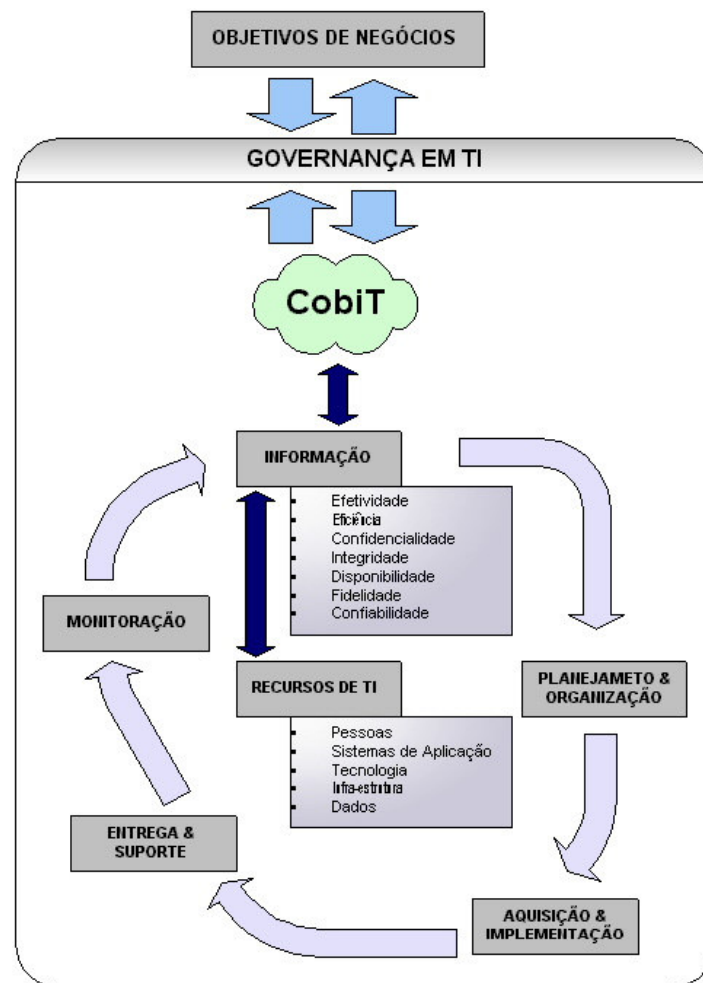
OBJETIVOS DE NEGÓCIOS

GOVERNANÇA EM TI

CobiT

INFORMAÇÃO

- Efetividade
- Eficiência
- Confidencialidade
- Integridade
- Disponibilidade
- Fidelidade
- Confiabilidade

MONITORAÇÃO

RECURSOS DE TI

- Pessoas
- Sistemas de Aplicação
- Tecnologia
- Infra-estrutura
- Dados

PLANEJAMETO & ORGANIZAÇÃO

ENTREGA & SUPORTE

AQUISIÇÃO & IMPLEMENTAÇÃO